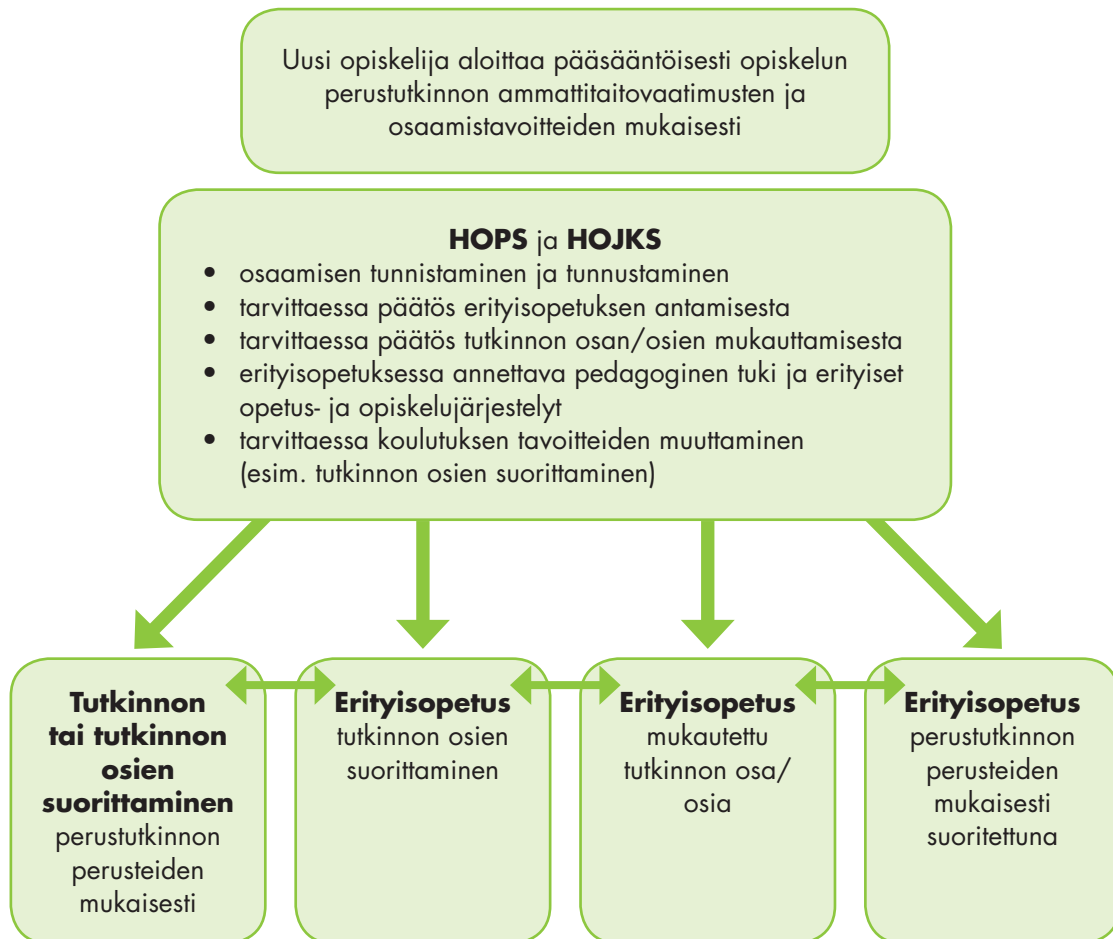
Uusi opiskelija aloittaa pääsääntöisesti opiskelun perustutkinnon ammattitaitovaatimusten ja osaamistavoitteiden mukaisesti

**HOPS** ja **HOJKS**
- osaamisen tunnistaminen ja tunnustaminen
- tarvittaessa päätös erityisopetuksen antamisesta
- tarvittaessa päätös tutkinnon osan/osien mukauttamisesta
- erityisopetuksessa annettava pedagoginen tuki ja erityiset opetus- ja opiskelujärjestelyt
- tarvittaessa koulutuksen tavoitteiden muuttaminen (esim. tutkinnon osien suorittaminen)

**Tutkinnon tai tutkinnon osien suorittaminen** perustutkinnon perusteiden mukaisesti

**Erityisopetus** tutkinnon osien suorittaminen

**Erityisopetus** mukautettu tutkinnon osa/ osia

**Erityisopetus** perustutkinnon perusteiden mukaisesti suoritettuna